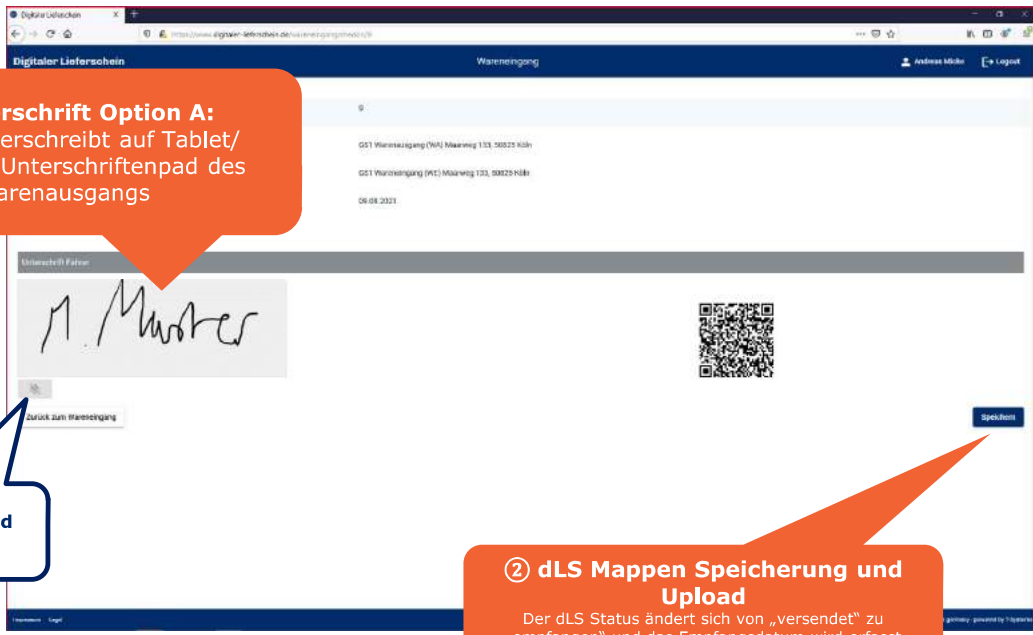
Digitaler Lieferschein

https://www.digitaler-lieferschein.de/wareneingang/

Digitaler Lieferschein

Wareneingang

Andreas Micke

Logout

rschrift Option A:
erschreibt auf Tablet/ Unterschriftenpad des arenausgangs

9

GS1 Warenausgang (WA) Maarweg 133, 50825 Köln

GS1 Wareneingang (WE) Maarweg 133, 50825 Köln

09.08.2021

Unterschrift Fahrer

M. Muster

Zurück zum Wareneingang

Speichern

d

② dLS Mappen Speicherung und Upload
Der dLS Status ändert sich von „versendet" zu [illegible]

Impressum · Legal

germany · powered by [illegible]